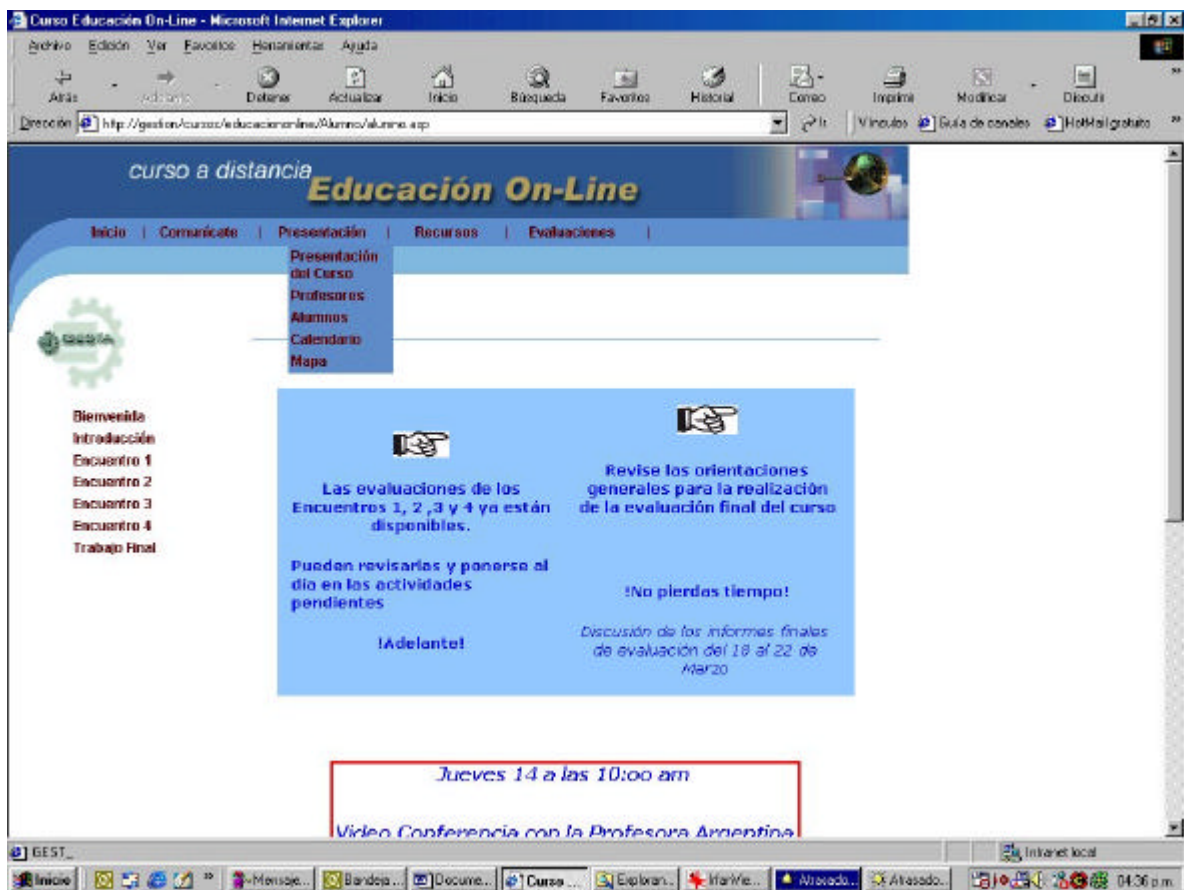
Curso Educación On-Line - Microsoft Internet Explorer

Archivo Edición Ver Favoritos Herramientas Ayuda

Atrás Adelante Detener Actualizar Inicio Búsqueda Favoritos Historial Correo Imprimir Modificar Discutir

Dirección http://gestion/cursos/educaciononline/Alumno/alumno.asp Ir Vínculos Guía de canales HotMail gratuito

curso a distancia Educación On-Line

Inicio | Comunicate | Presentación | Recursos | Evaluaciones |

Presentación del Curso
Profesores
Alumnos
Calendario
Mapa

Bienvenida
Introducción
Encuentro 1
Encuentro 2
Encuentro 3
Encuentro 4
Trabajo Final

Las evaluaciones de los Encuentros 1, 2 ,3 y 4 ya están disponibles.

Pueden revisarlas y ponerse al día en las actividades pendientes

¡Adelante!

Revise los orientaciones generales para la realización de la evaluación final del curso

!No pierdas tiempo!

Discusión de los informes finales de evaluación del 18 al 22 de Marzo

Jueves 14 a las 10:oo am

Video Conferencia con la Profesora Argentina

GEST_

Intranet local

Inicio Mensaje... Bandeja... Docume... Curso ... Exploran... IfarWe... Atrasado... Atrasado... 04:36 p.m.